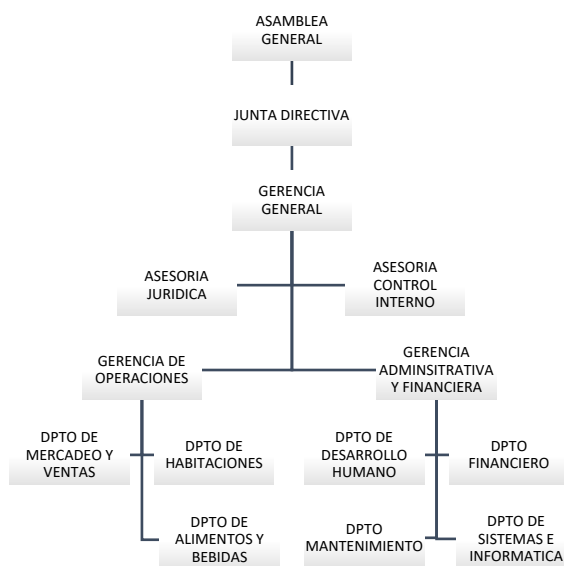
ASAMBLEA GENERAL

JUNTA DIRECTIVA

GERENCIA GENERAL

ASESORIA JURIDICA

ASESORIA CONTROL INTERNO

GERENCIA DE OPERACIONES

GERENCIA ADMINSITRATIVA Y FINANCIERA

DPTO DE MERCADEO Y VENTAS

DPTO DE HABITACIONES

DPTO DE ALIMENTOS Y BEBIDAS

DPTO DE DESARROLLO HUMANO

DPTO FINANCIERO

DPTO MANTENIMIENTO

DPTO DE SISTEMAS E INFORMATICA